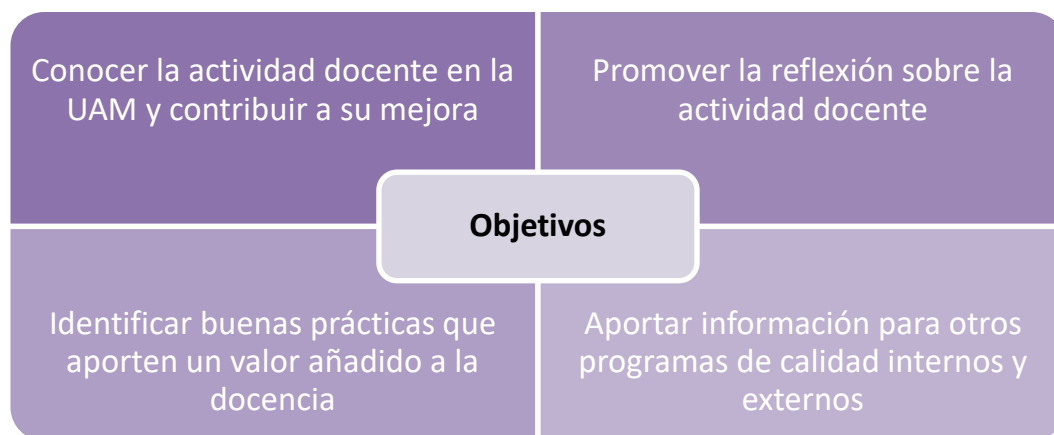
Conocer la actividad docente en la UAM y contribuir a su mejora

Promover la reflexión sobre la actividad docente

Objetivos

Identificar buenas prácticas que aporten un valor añadido a la docencia

Aportar información para otros programas de calidad internos y externos